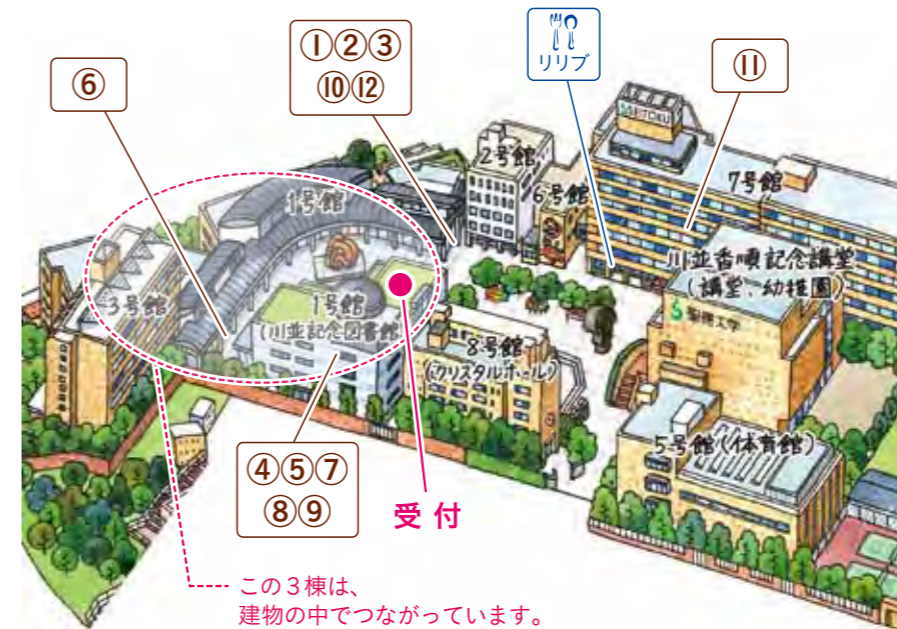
⑥

①②③
⑩⑫

リリブ

⑪

2号館

6号館

7号館

1号館

3号館

1号館
(川並記念図書館)

8号館
(クリスタルホール)

川並香順記念講堂
(講堂・幼稚園)

聖徳大学

5号館(体育館)

SEITOKU

④⑤⑦
⑧⑨

受付

この3棟は、
建物の中でつながっています。